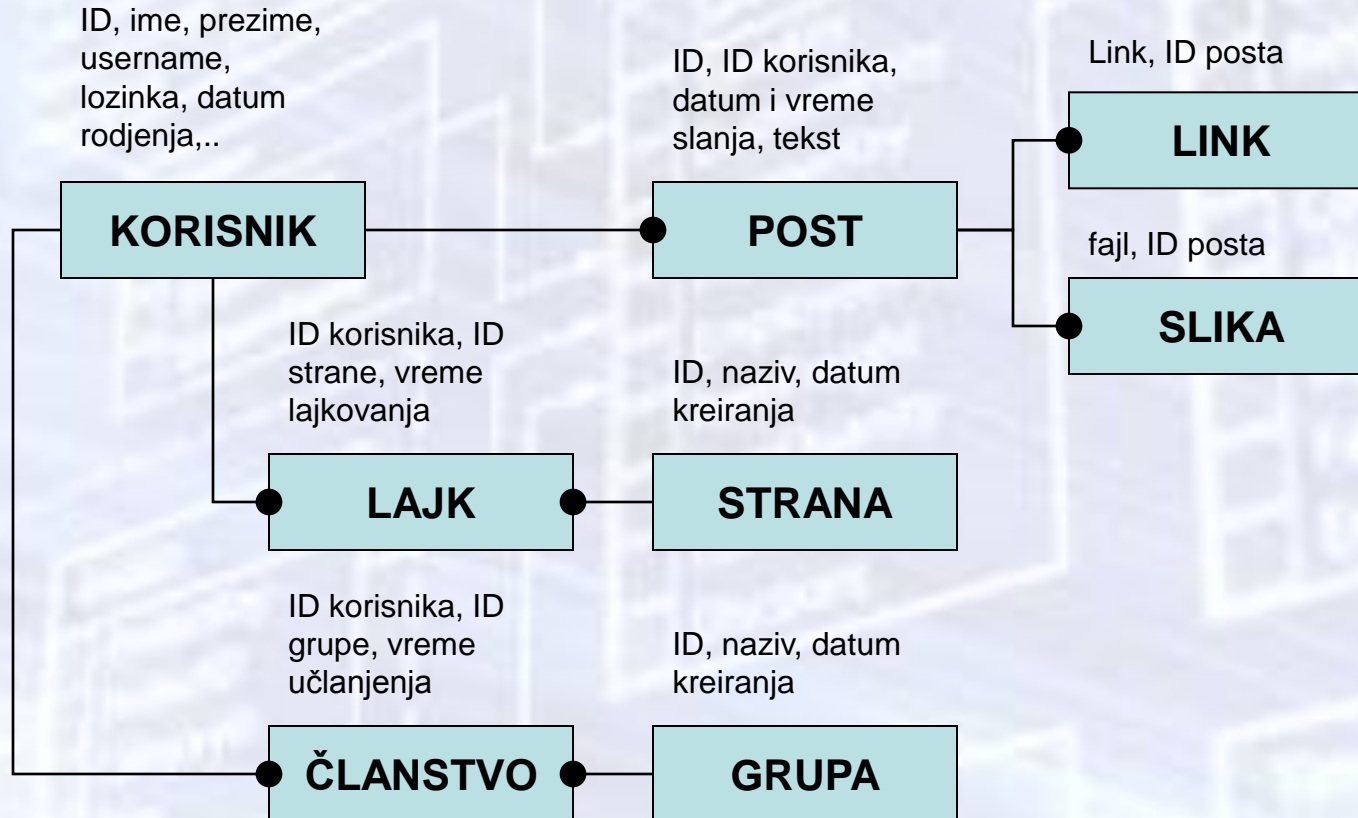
ID, ime, prezime, username, lozinka, datum rodjenja,..

KORISNIK

ID, ID korisnika, datum i vreme slanja, tekst

POST

Link, ID posta

LINK

fajl, ID posta

SLIKA

ID korisnika, ID strane, vreme lajkovanja

LAJK

ID, naziv, datum kreiranja

STRANA

ID korisnika, ID grupe, vreme učlanjenja

ČLANSTVO

ID, naziv, datum kreiranja

GRUPA